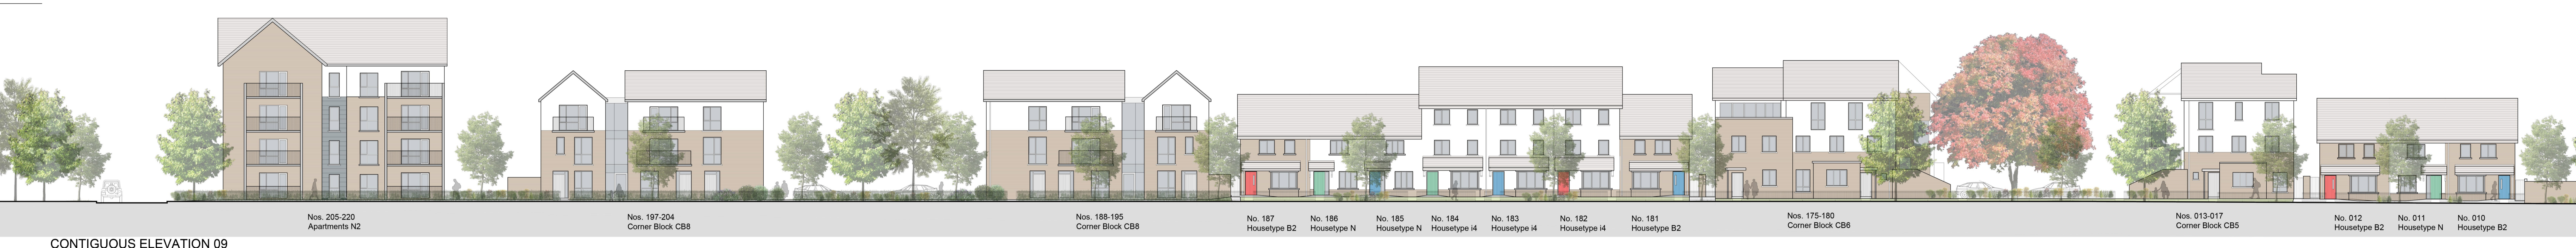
Nos. 205-220
Apartments N2

Nos. 197-204
Corner Block CB8

Nos. 188-195
Corner Block CB8

No. 187
Housetype B2

No. 186
Housetype N

No. 185
Housetype N

No. 184
Housetype i4

No. 183
Housetype i4

No. 182
Housetype i4

No. 181
Housetype B2

Nos. 175-180
Corner Block CB6

Nos. 013-017
Corner Block CB5

No. 012
Housetype B2

No. 011
Housetype N

No. 010
Housetype B2

CONTIGUOUS ELEVATION 09